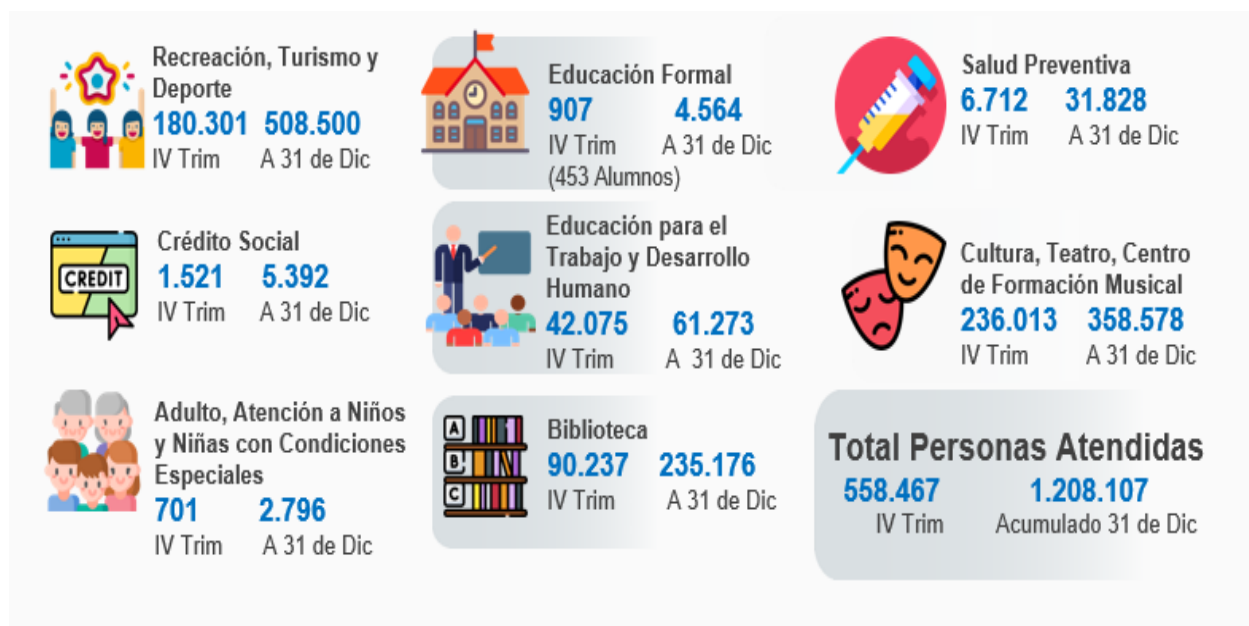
Recreación, Turismo y Deporte
180.301 508.500
IV Trim A 31 de Dic

Crédito Social
CREDIT
1.521 5.392
IV Trim A 31 de Dic

Adulto, Atención a Niños y Niñas con Condiciones Especiales
701 2.796
IV Trim A 31 de Dic

Educación Formal
907 4.564
IV Trim A 31 de Dic
(453 Alumnos)

Educación para el Trabajo y Desarrollo Humano
42.075 61.273
IV Trim A 31 de Dic

A
B
C
Biblioteca
90.237 235.176
IV Trim A 31 de Dic

Salud Preventiva
6.712 31.828
IV Trim A 31 de Dic

Cultura, Teatro, Centro de Formación Musical
236.013 358.578
IV Trim A 31 de Dic

Total Personas Atendidas
558.467 1.208.107
IV Trim Acumulado 31 de Dic